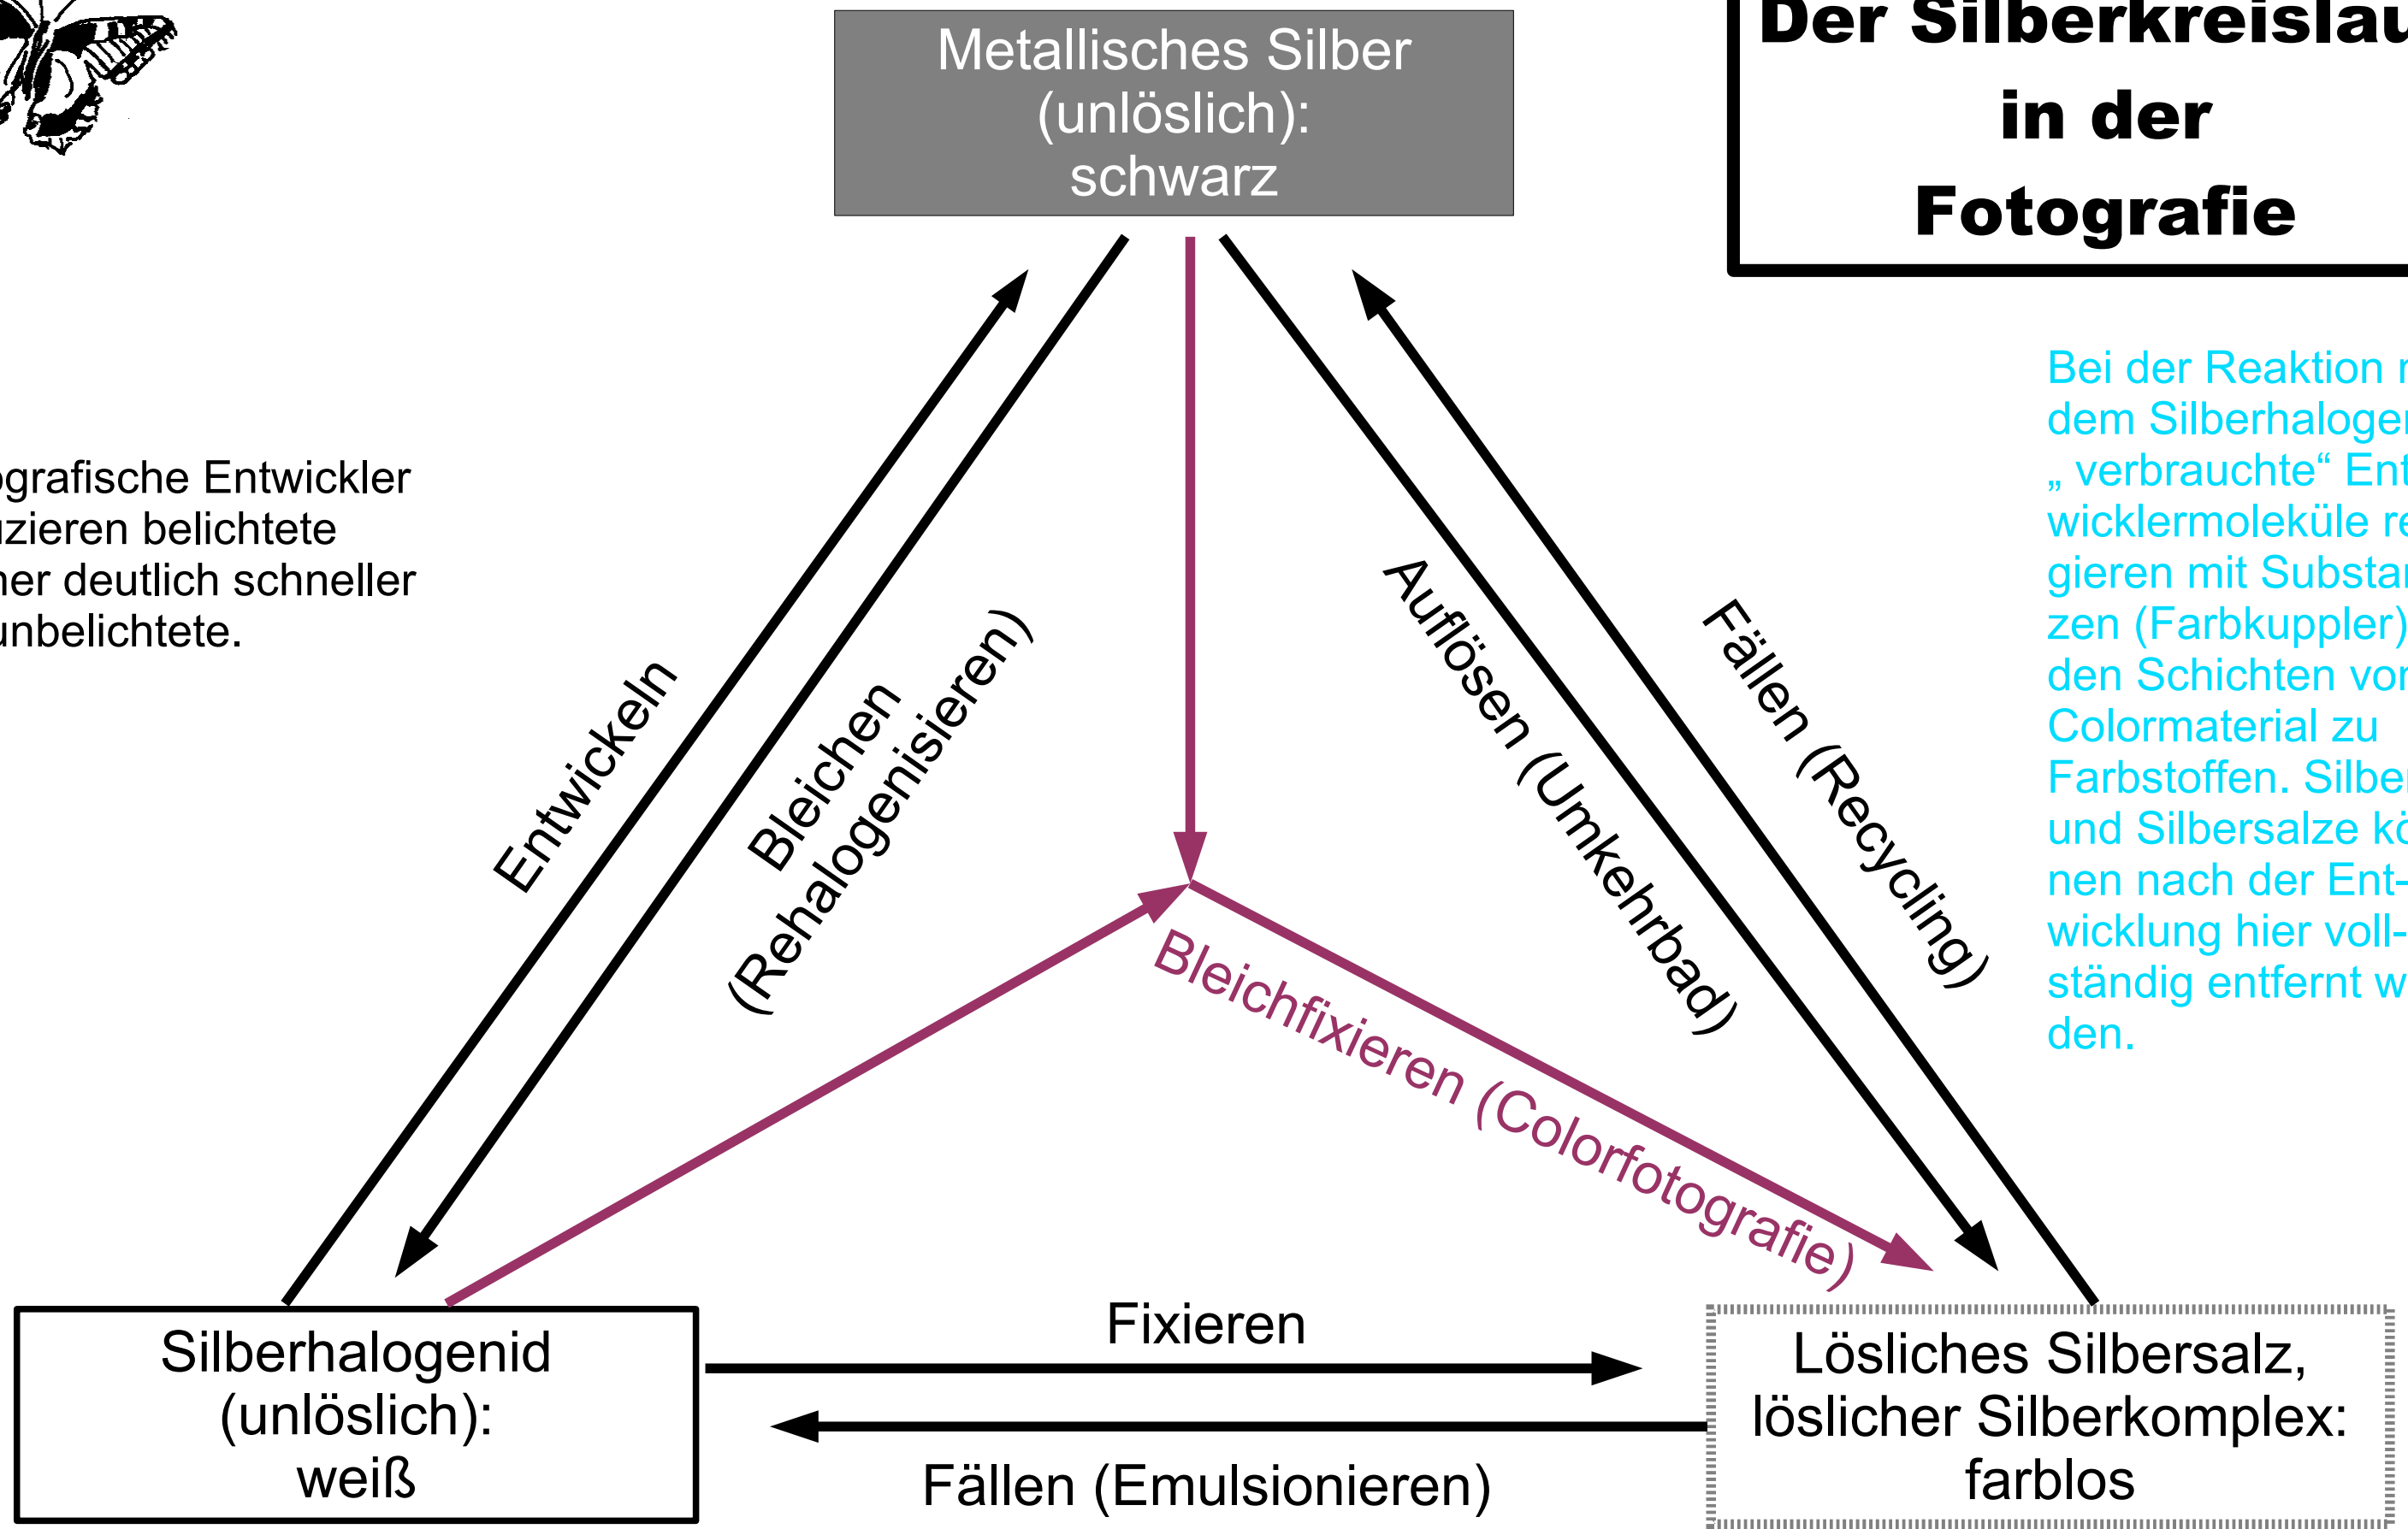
Metallisches Silber (unlöslich): schwarz

Der Silberkreislau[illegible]
in der
Fotografie

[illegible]grafische Entwickler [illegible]zieren belichtete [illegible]her deutlich schneller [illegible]unbelichtete.

Bei der Reaktion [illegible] dem Silberhalogen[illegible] „ verbrauchte“ Ent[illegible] wicklermoleküle re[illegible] gieren mit Substan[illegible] zen (Farbkuppler) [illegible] den Schichten von Colormaterial zu Farbstoffen. Silbe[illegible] und Silbersalze kö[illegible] nen nach der Ent- wicklung hier voll- ständig entfernt w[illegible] den.

Entwickeln

Bleichen (Rehalogenisieren)

Auflösen (Umkehrbad)

Fällen (Recycling)

Bleichfixieren (Colorfotografie)

Fixieren

Fällen (Emulsionieren)

Silberhalogenid (unlöslich): weiß

Lösliches Silbersalz, löslicher Silberkomplex: farblos